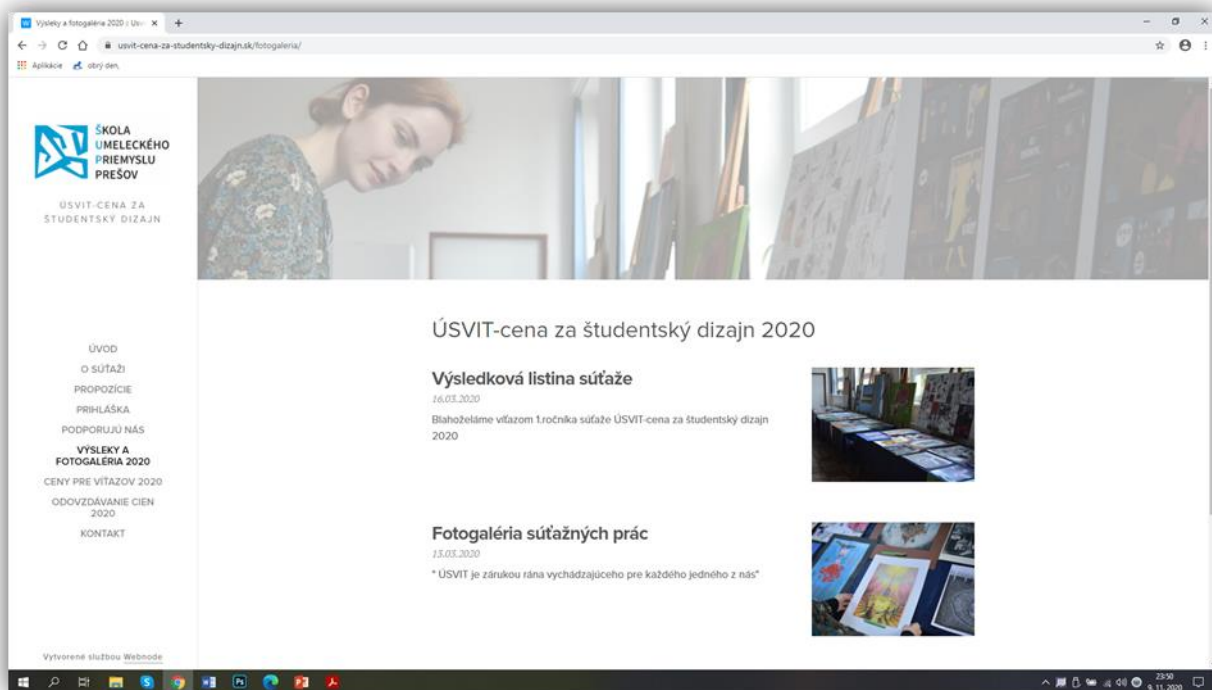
Výsledky a fotogaléria 2020 | Úsv ×
usvit-cena-za-studentsky-dizajn.sk/fotogaleria/
Aplikácie obrý den.

ŠKOLA UMELECKÉHO PRIEMYSLU PREŠOV

ÚSVIT-CENA ZA ŠTUDENTSKÝ DIZAJN

ÚVOD
O SÚŤAŽI
PROPOZÍCIE
PRIHLÁŠKA
PODPORUJÚ NÁS
VÝSLEKY A FOTOGALÉRIA 2020
CENY PRE VÍŤAZOV 2020
ODOVZDÁVANIE CIEN 2020
KONTAKT

Vytvorené službou Webnode

ÚSVIT-cena za študentský dizajn 2020

Výsledková listina súťaže
16.03.2020
Blahoželáme víťazom 1.ročnika súťaže ÚSVIT-cena za študentský dizajn 2020

Fotogaléria súťažných prác
13.03.2020
" ÚSVIT je zárukou rána vychádzajúceho pre každého jedného z nás"

23:50
9. 11. 2020